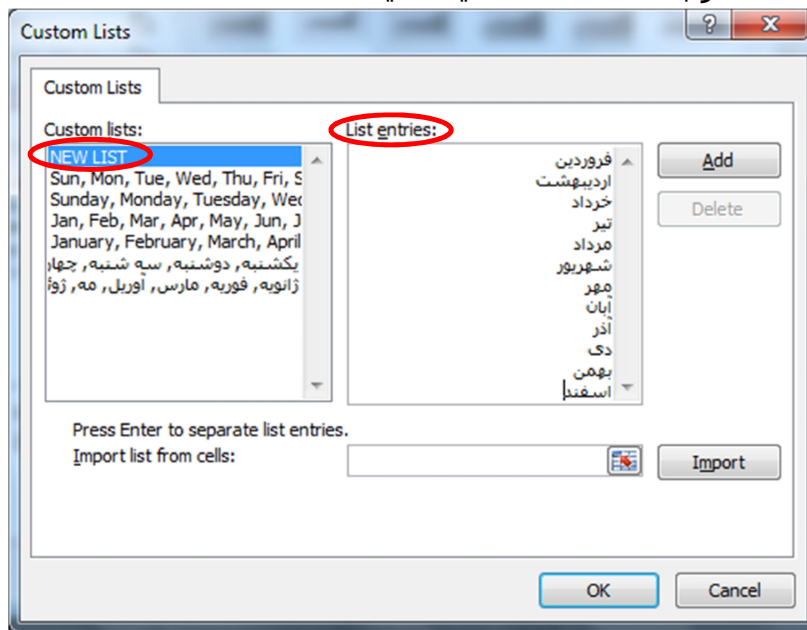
Custom Lists

?

Custom Lists

Custom lists:

NEW LIST
Sun, Mon, Tue, Wed, Thu, Fri, S
Sunday, Monday, Tuesday, Wed
Jan, Feb, Mar, Apr, May, Jun, J
January, February, March, April
یکشنبه, دوشنبه, سه شنبه, چهار
ژانویه, فوریه, مارس, آوریل, مه, ژوئ

List entries:

فروردین
اردیبهشت
خرداد
تیر
مرداد
شهریور
مهر
آبان
آذر
دی
بهمن
اسفند

Add

Delete

Press Enter to separate list entries.

Import list from cells:

Import

OK

Cancel